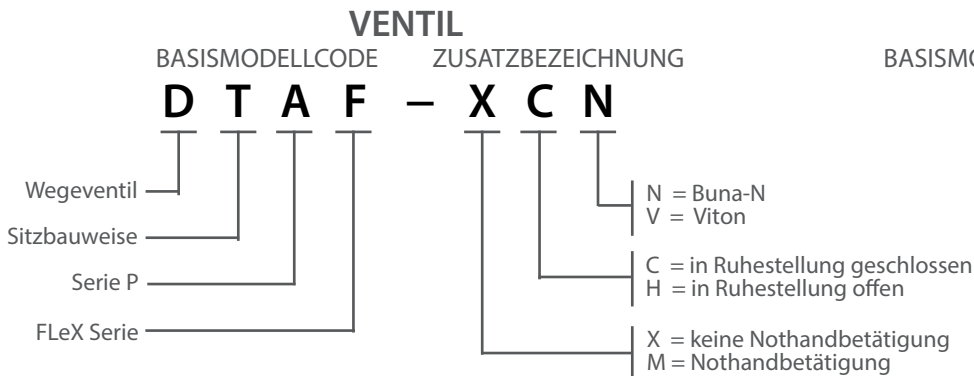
VENTIL

BASISMODELLCODE ZUSATZBEZEICHNUNG BASISMO

D T A F – X C N

Wegeventil

Sitzbauweise

Serie P

FLeX Serie

N = Buna-N
V = Viton

C = in Ruhestellung geschlossen
H = in Ruhestellung offen

X = keine Nothandbetätigung
M = Nothandbetätigung